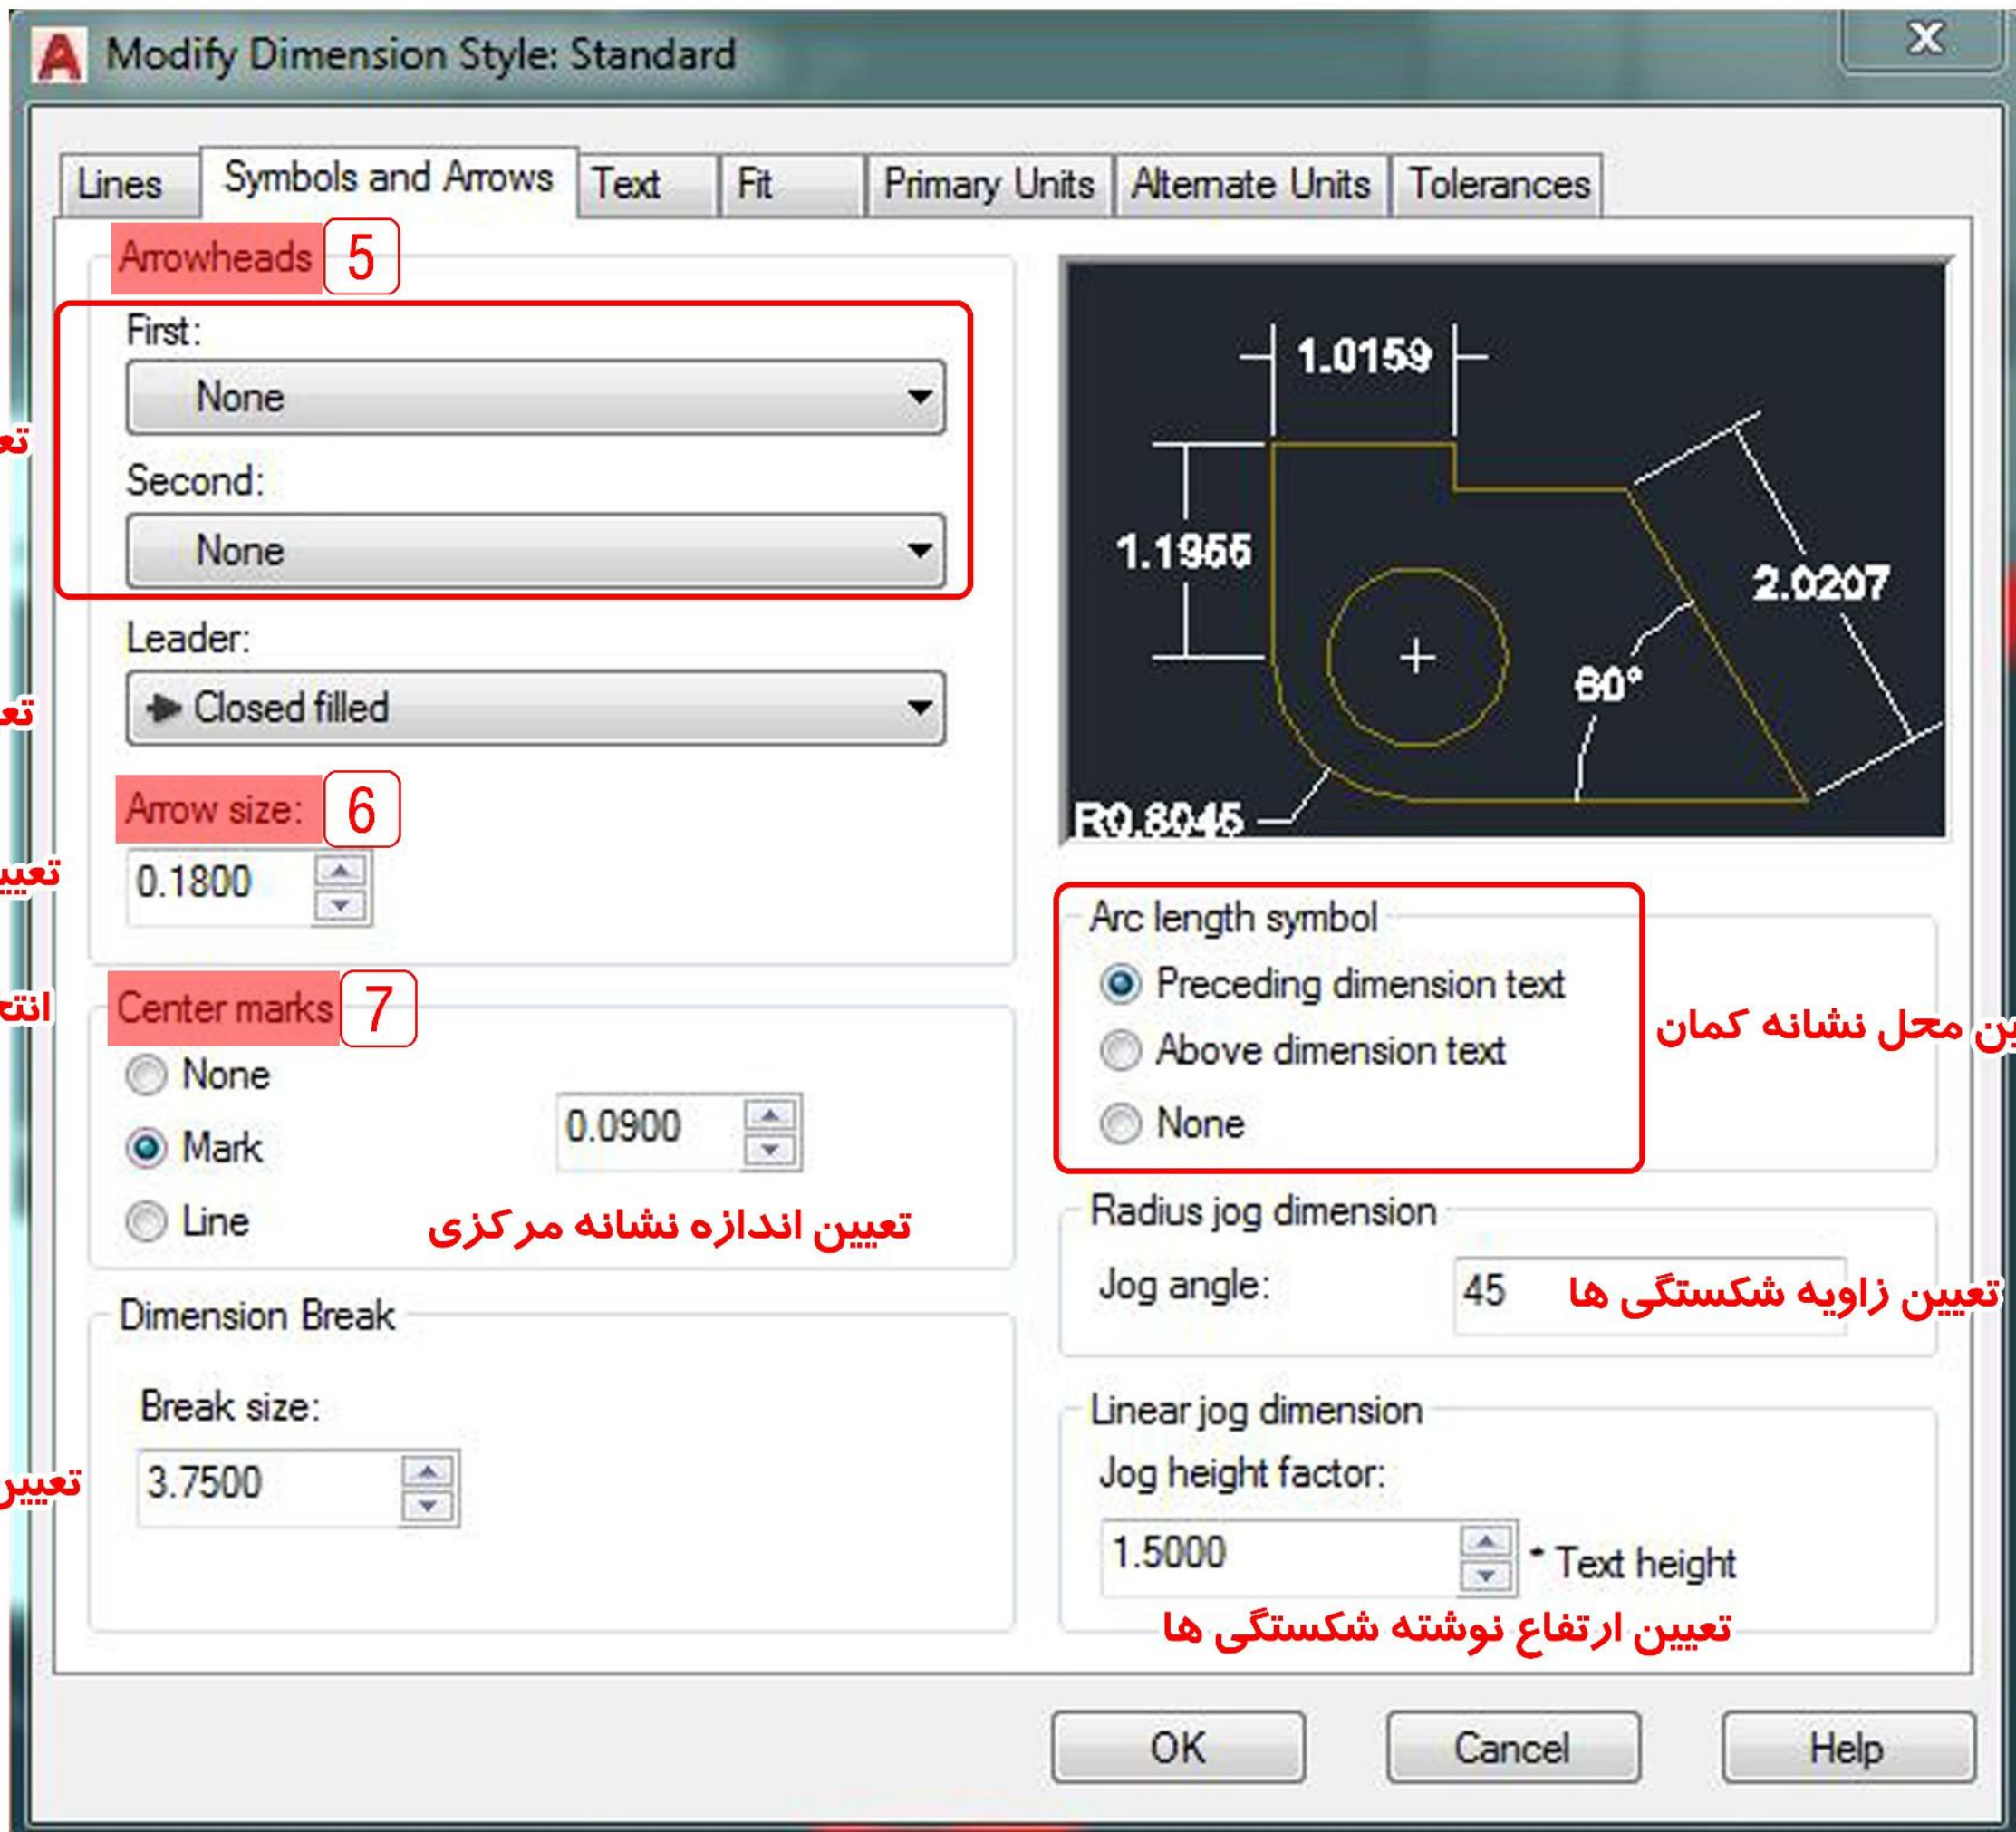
Modify Dimension Style: Standard

Lines | Symbols and Arrows | Text | Fit | Primary Units | Alternate Units | Tolerances

Arrowheads 5

First:
None

Second:
None

Leader:
Closed filled

Arrow size: 6
0.1800

Center marks 7
None
Mark
Line

0.0900

تعیین اندازه نشانه مرکزی

Dimension Break

Break size:
3.7500

1.0159
1.1955
2.0207
60°
R0.8045

Arc length symbol
Preceding dimension text
Above dimension text
None

ین محل نشانه کمان

Radius jog dimension
Jog angle:
45
تعیین زاویه شکستگی ها

Linear jog dimension
Jog height factor:
1.5000
* Text height
تعیین ارتفاع نوشته شکستگی ها

تع
تع
تعیی
انت
تعییر

OK
Cancel
Help